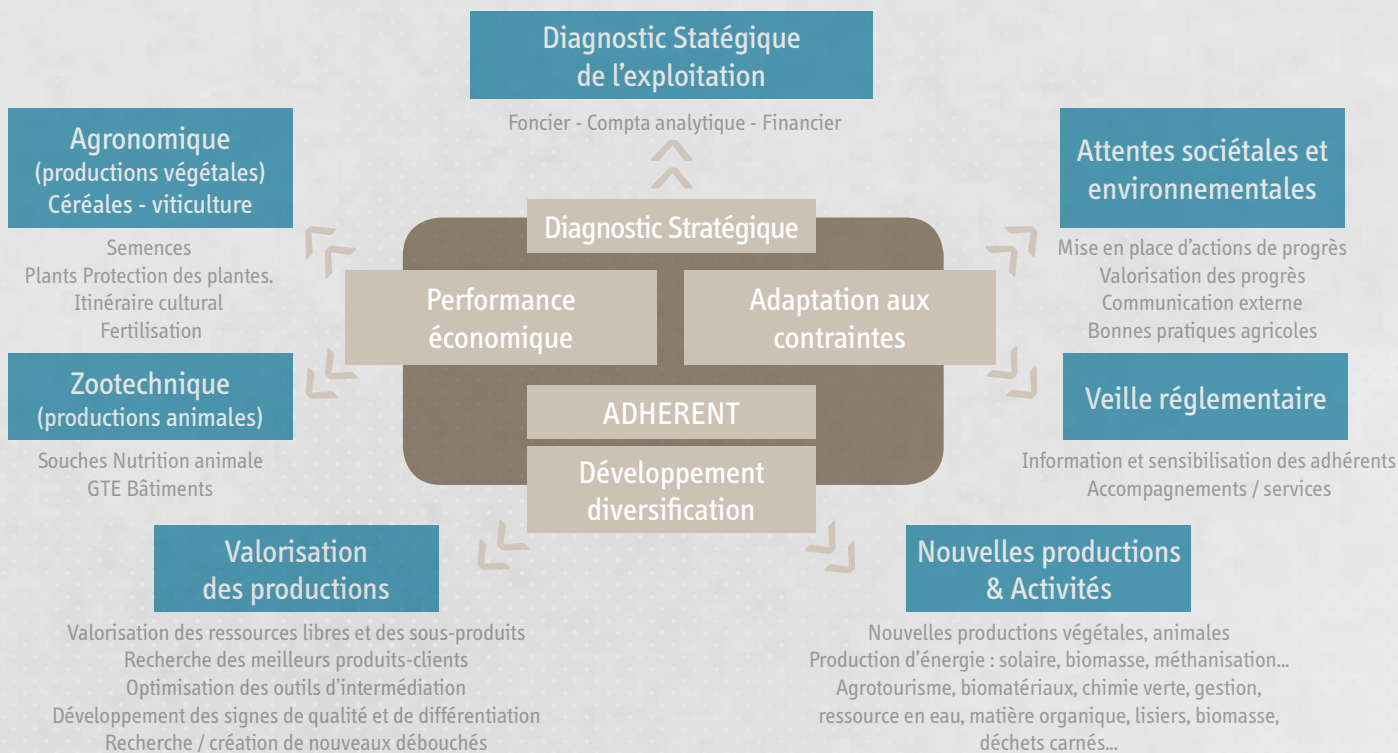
Diagnostic Statégique de l’exploitation

Foncier - Compta analytique - Financier

Agronomique (productions végétales) Céréales - viticulture

Semences
Plants Protection des plantes.
Itinéraire cultural
Fertilisation

Attentes sociétales et environnementales

Mise en place d’actions de progrès
Valorisation des progrès
Communication externe
Bonnes pratiques agricoles

Diagnostic Stratégique

Performance économique

Adaptation aux contraintes

ADHERENT

Développement diversification

Zootechnique (productions animales)

Souches Nutrition animale
GTE Bâtiments

Veille réglementaire

Information et sensibilisation des adhérents
Accompagnements / services

Valorisation des productions

Valorisation des ressources libres et des sous-produits
Recherche des meilleurs produits-clients
Optimisation des outils d’intermédiation
Développement des signes de qualité et de différentiation
Recherche / création de nouveaux débouchés

Nouvelles productions & Activités

Nouvelles productions végétales, animales
Production d’énergie : solaire, biomasse, méthanisation...
Agrotourisme, biomatériaux, chimie verte, gestion, ressource en eau, matière organique, lisiers, biomasse, déchets carnés...